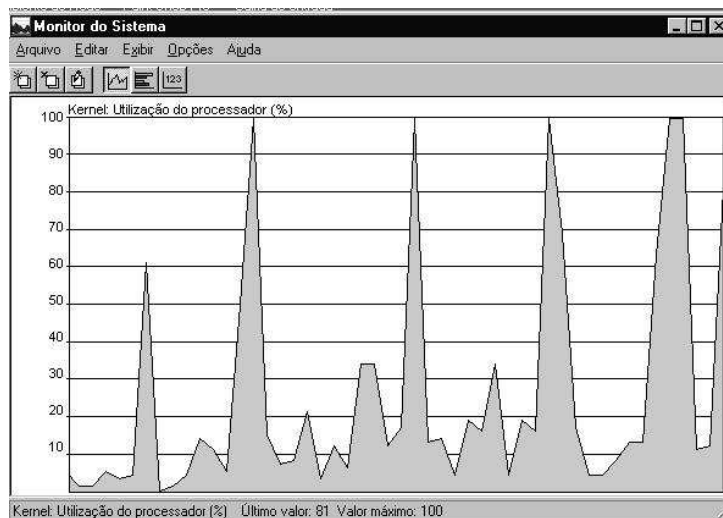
Monitor do Sistema

Arquivo Editar Exibir Opções Ajuda

123

Kernel: Utilização do processador (%)

100
90
80
70
60
50
40
30
20
10

Kernel: Utilização do processador (%) Último valor: 81 Valor máximo: 100